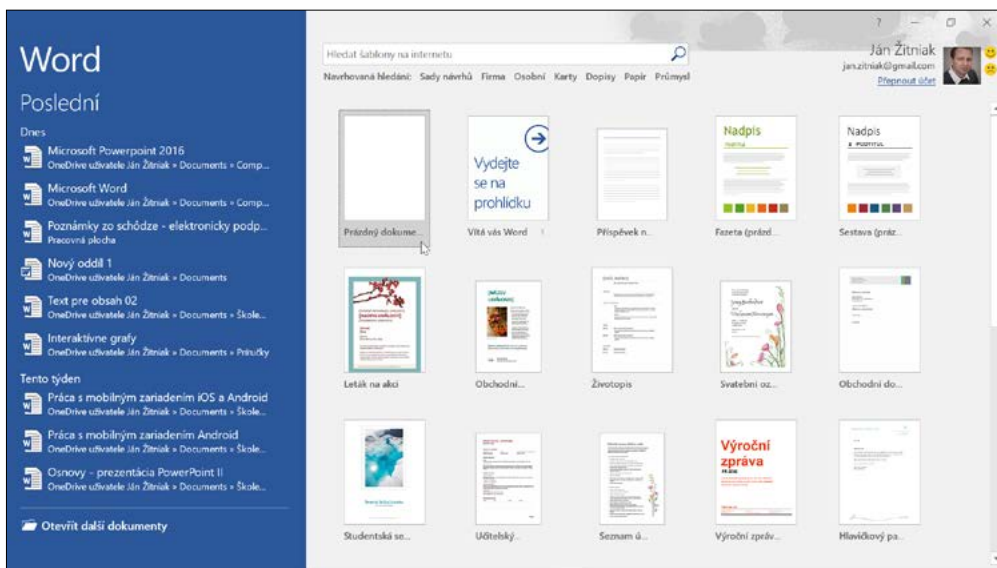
Word

Poslední

Dnes

Microsoft Powerpoint 2016
OneDrive uživatele Ján Žitniak » Documents » Comp...

Microsoft Word
OneDrive uživatele Ján Žitniak » Documents » Comp...

Poznámky zo schôdze - elektronicky podp...
Pracovní plocha

Nový oddíl 1
OneDrive uživatele Ján Žitniak » Documents

Text pre obsah 02
OneDrive uživatele Ján Žitniak » Documents » Škole...

Interaktívne grafy
OneDrive uživatele Ján Žitniak » Documents » Príručky

Tento týden

Práca s mobilným zariadením iOS a Android
OneDrive uživatele Ján Žitniak » Documents » Škole...

Práca s mobilným zariadením Android
OneDrive uživatele Ján Žitniak » Documents » Škole...

Osnovy - prezentácia PowerPoint II
OneDrive uživatele Ján Žitniak » Documents » Škole...

Otevřít další dokumenty

Hledat šablony na internetu

Navrhovaná hledání: Sady návrhů Firma Osobní Karty Dopisy Papír Průmysl

? — □ ×

Ján Žitniak
jan.zitniak@gmail.com
Přepnout účet

Prázdný dokume...

Vydejte se na prohlídku
Vítá vás Word

Příspěvek n...

Nadpis
Fazeta (prázd...

Nadpis
Sestava (práz...

Leták na akci

Obchodní...

Životopis

Svatební oz...

Obchodní do...

Studentská se...

Učitelský...

Seznam ú...

Výroční zpráva
Výroční zpráv...

Hlavičkový pa...